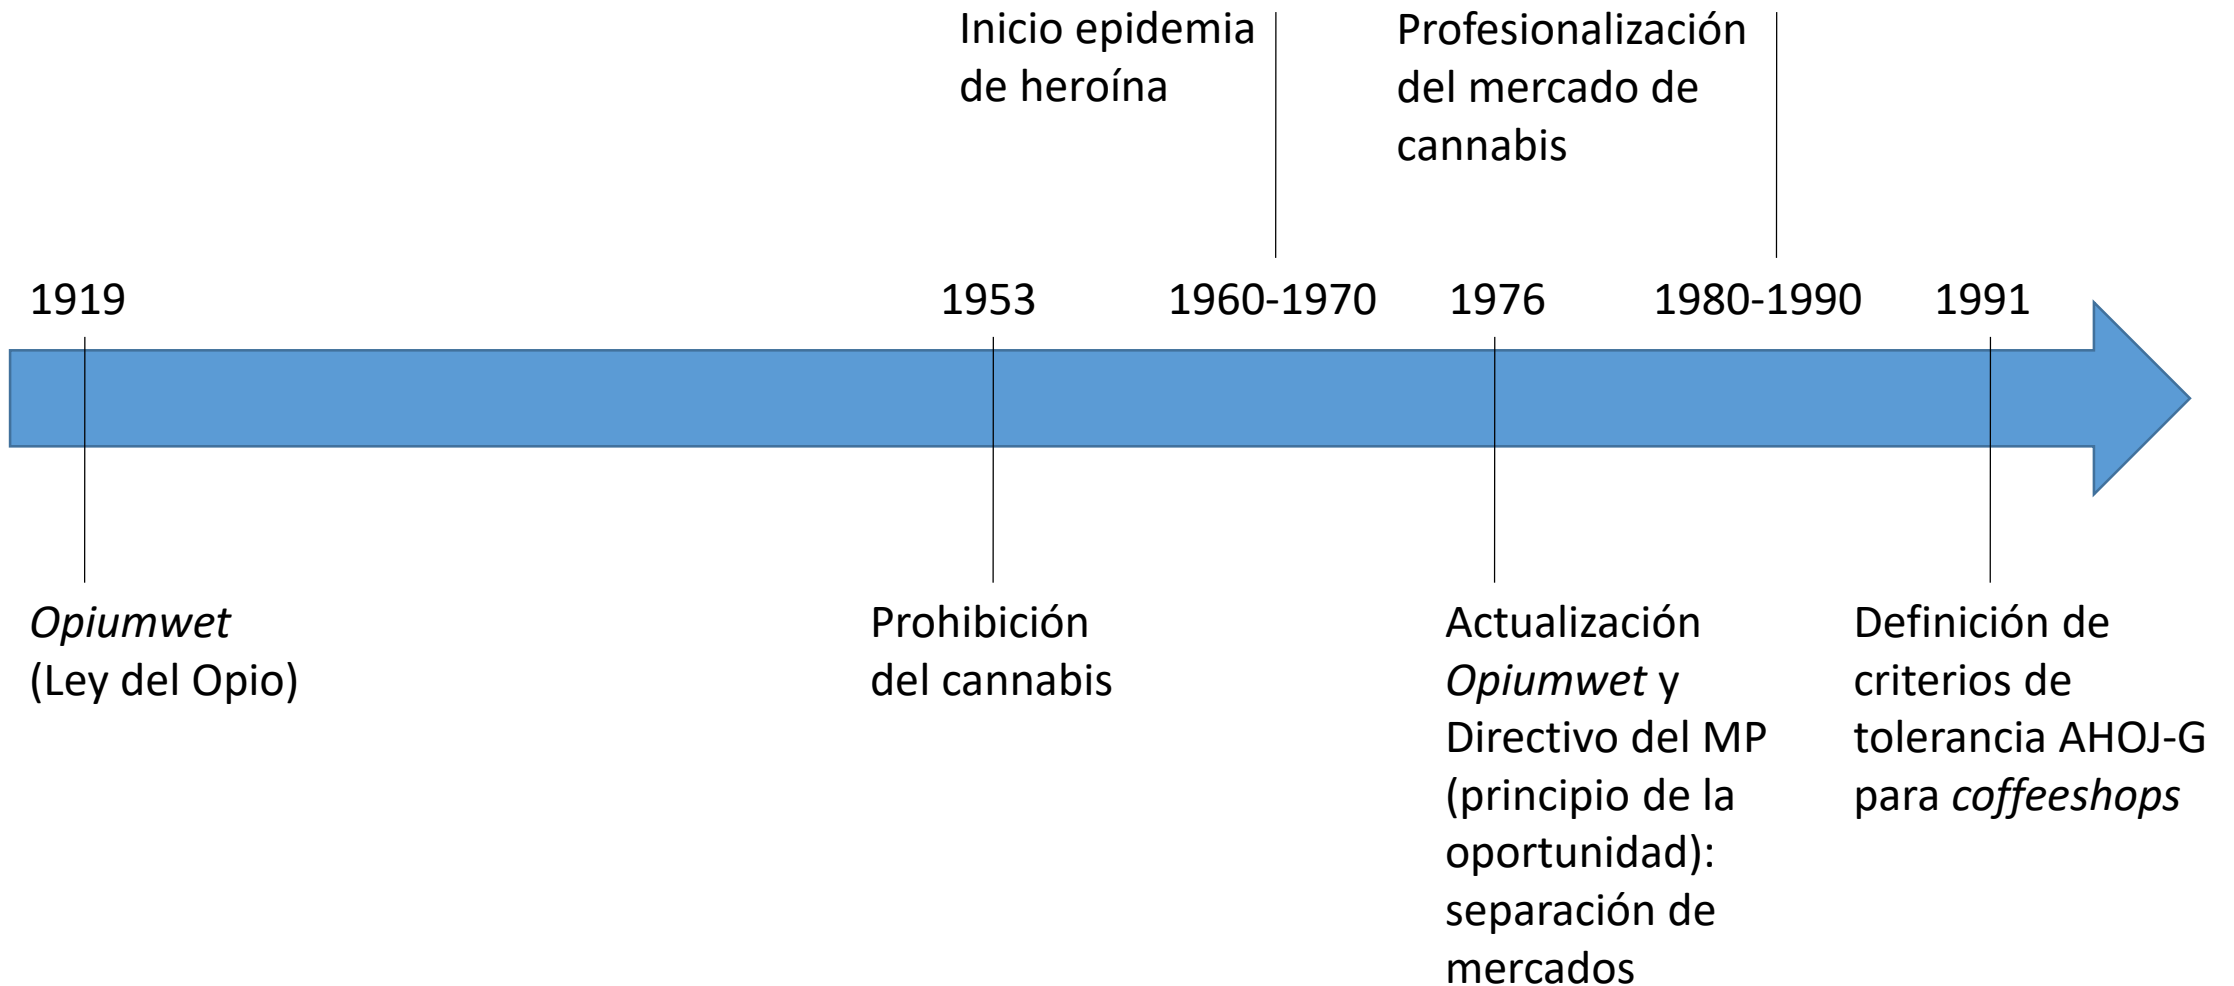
Inicio epidemia de heroína

Profesionalización del mercado de cannabis

1919

1953

1960-1970

1976

1980-1990

1991

*Opiumwet* (Ley del Opio)

Prohibición del cannabis

Actualización *Opiumwet* y Directivo del MP (principio de la oportunidad): separación de mercados

Definición de criterios de tolerancia AHOJ-G para *coffeeshops*